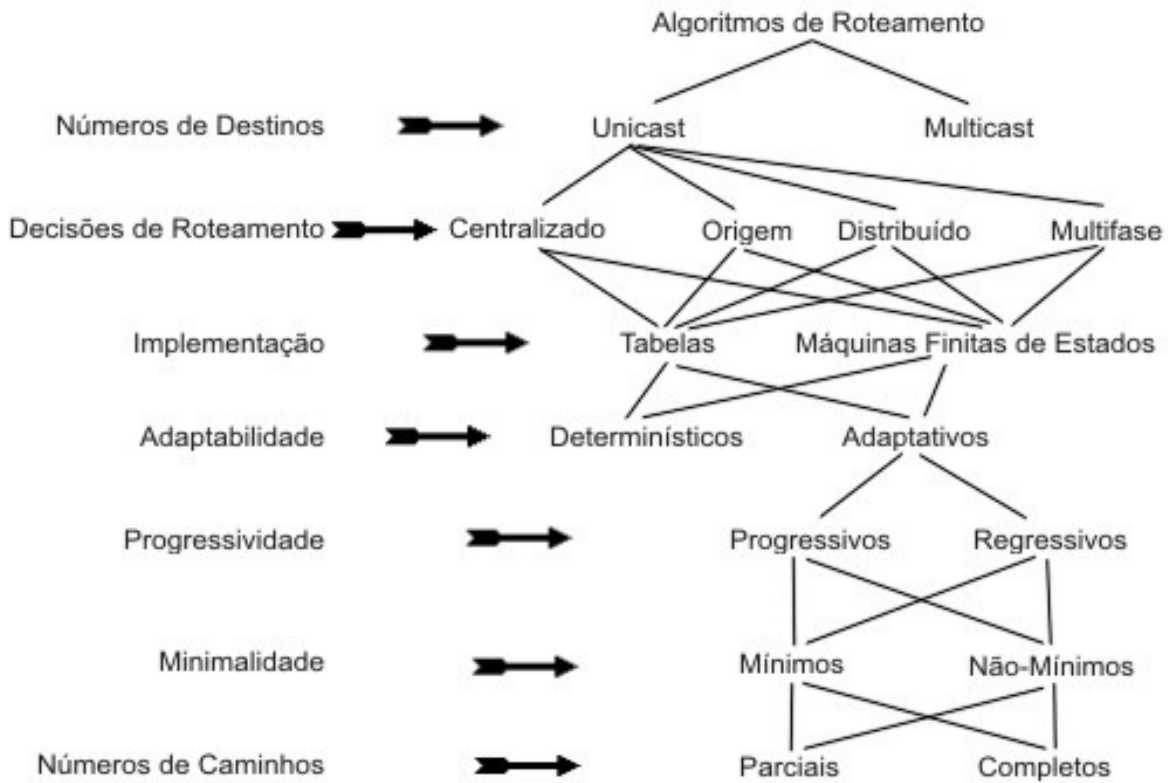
Algoritmos de Roteamento

Números de Destinos
Unicast
Multicast

Decisões de Roteamento
Centralizado
Origem
Distribuído
Multifase

Implementação
Tabelas
Máquinas Finitas de Estados

Adaptabilidade
Determinísticos
Adaptativos

Progressividade
Progressivos
Regressivos

Minimalidade
Mínimos
Não-Mínimos

Números de Caminhos
Parciais
Completos